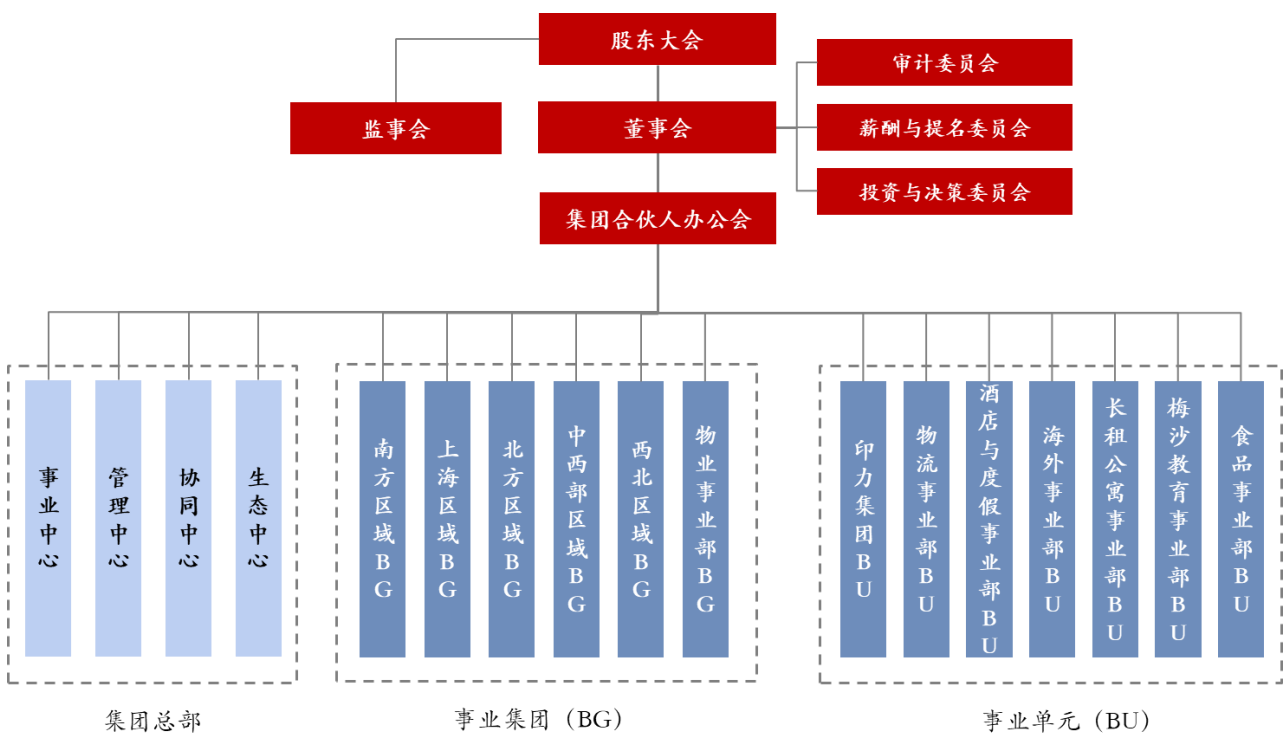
股东大会

监事会

董事会

审计委员会

薪酬与提名委员会

投资与决策委员会

集团合伙人办公会

事业中心

管理中心

协同中心

生态中心

南方区域BG

上海区域BG

北方区域BG

中西部区域BG

西北区域BG

物业事业部BG

印力集团BU

物流事业部BU

酒店与度假事业部BU

海外事业部BU

长租公寓事业部BU

梅沙教育事业部BU

食品事业部BU

集团总部

事业集团（BG）

事业单元（BU）